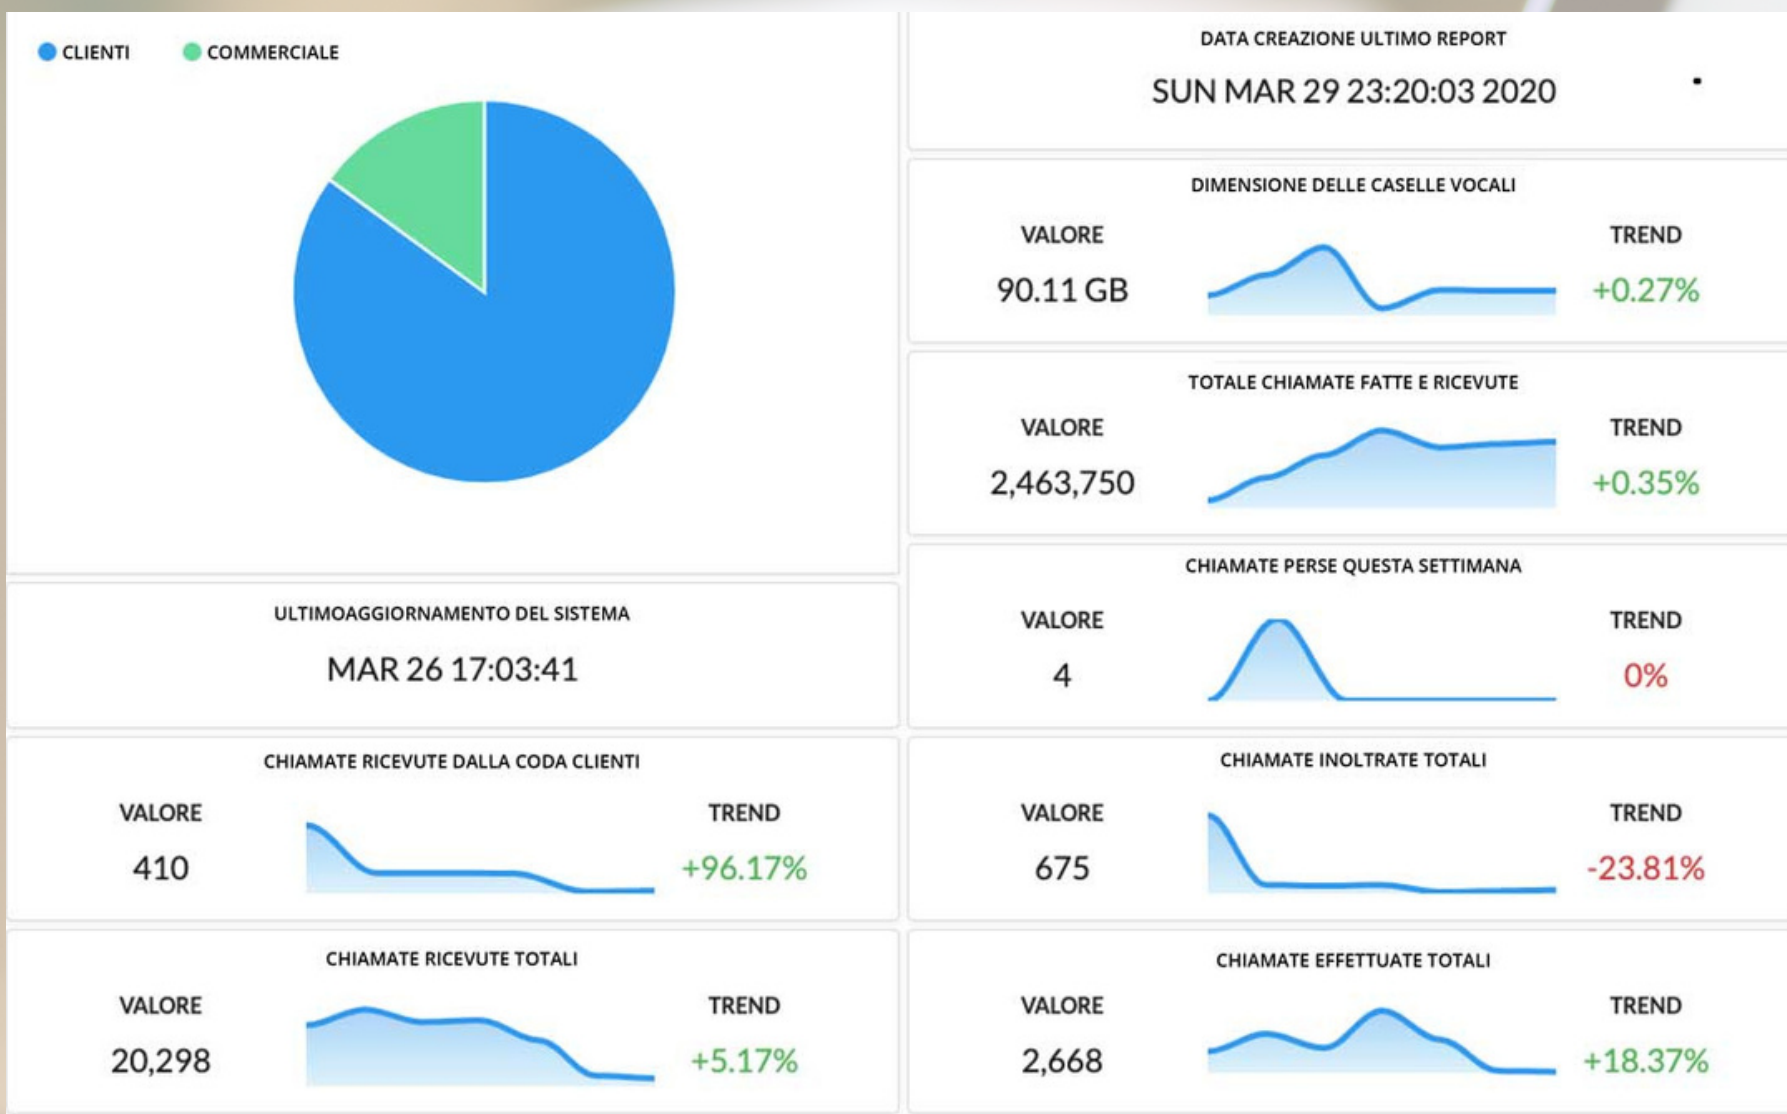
CLIENTI COMMERCIALE

DATA CREAZIONE ULTIMO REPORT
SUN MAR 29 23:20:03 2020

DIMENSIONE DELLE CASELLE VOCALI
VALORE
90.11 GB
TREND
+0.27%

TOTALE CHIAMATE FATTE E RICEVUTE
VALORE
2,463,750
TREND
+0.35%

ULTIMOAGGIORNAMENTO DEL SISTEMA
MAR 26 17:03:41

CHIAMATE PERSE QUESTA SETTIMANA
VALORE
4
TREND
0%

CHIAMATE RICEVUTE DALLA CODA CLIENTI
VALORE
410
TREND
+96.17%

CHIAMATE INOLTRATE TOTALI
VALORE
675
TREND
-23.81%

CHIAMATE RICEVUTE TOTALI
VALORE
20,298
TREND
+5.17%

CHIAMATE EFFETTUATE TOTALI
VALORE
2,668
TREND
+18.37%